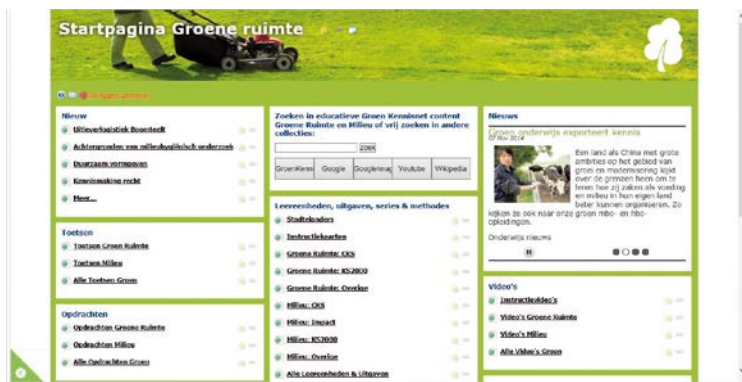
Startpagina Groene ruimte

Nieuw

Uitleverlogistiek Boomteelt

Achtergronden van milieuhygiënisch onderzoek

Duurzaam vormgeven

Kennismaking recht

Meer...

Toetsen

Toetsen Groene Ruimte

Toetsen Milieu

Alle Toetsen Groen

Opdrachten

Opdrachten Groene Ruimte

Opdrachten Milieu

Alle Opdrachten Groen

Zoeken in educatieve Groen Kennisnet content Groene Ruimte en Milieu of vrij zoeken in andere collecties:

Zoek

| GroenKenn | Google | Googlelmag | Youtube | Wikipedia |
|---|---|---|---|---|

Leereenheden, uitgaven, series & methodes

Stadtekaders

Instructiekaarten

Groene Ruimte: CKS

Groene Ruimte: KS2030

Groene Ruimte: Overige

Milieu: CKS

Milieu: Impact

Milieu: KS2030

Milieu: Overige

Alle Leereenheden & Uitgaven

Nieuws

Groen onderwijs exporteert kennis

Een land als China met grote ambities op het gebied van groei en modernisering kijkt over de grenzen heen om te leren hoe zij zaken als voeding en milieu in hun eigen land beter kunnen organiseren. Zo kijken ze ook naar onze groen mbo- en hbo-opleidingen.

Onderwijs nieuws

Video's

Instructievideo's

Video's Groene Ruimte

Video's Milieu

Alle Video's Groen